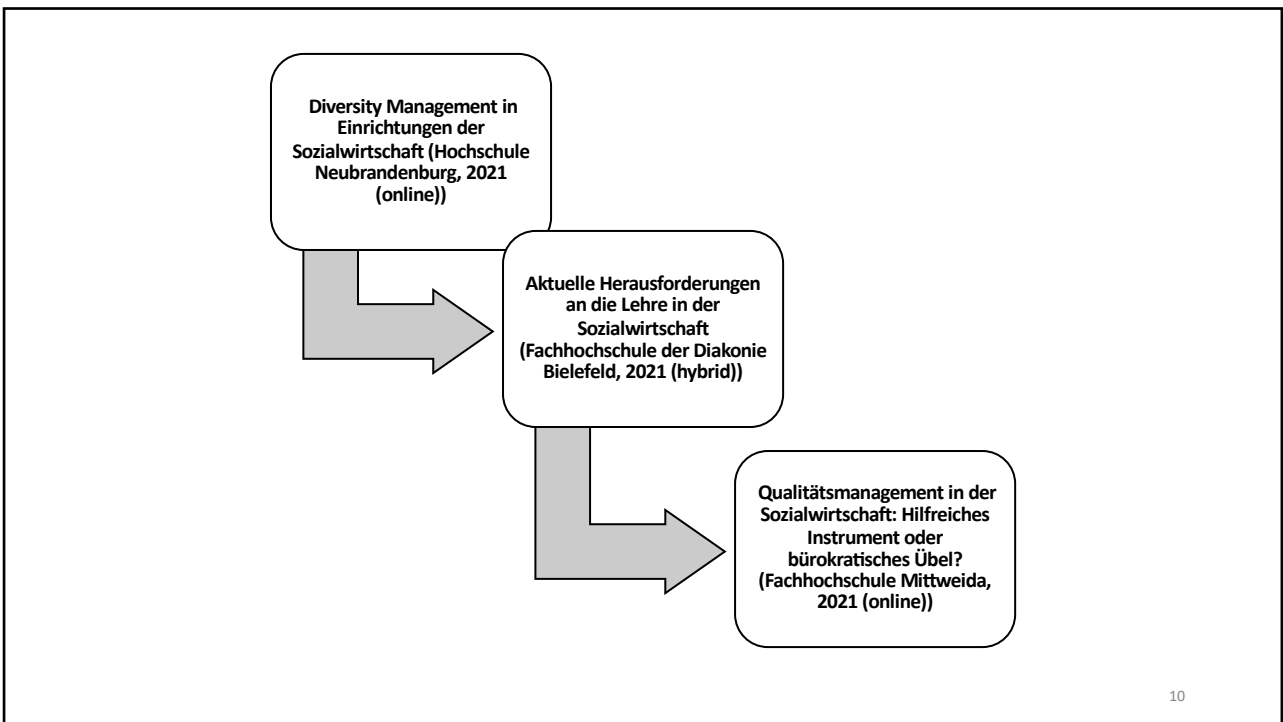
Diversity Management in Einrichtungen der Sozialwirtschaft (Hochschule Neubrandenburg, 2021 (online))

Aktuelle Herausforderungen an die Lehre in der Sozialwirtschaft (Fachhochschule der Diakonie Bielefeld, 2021 (hybrid))

Qualitätsmanagement in der Sozialwirtschaft: Hilfreiches Instrument oder bürokratisches Übel? (Fachhochschule Mittweida, 2021 (online))

10